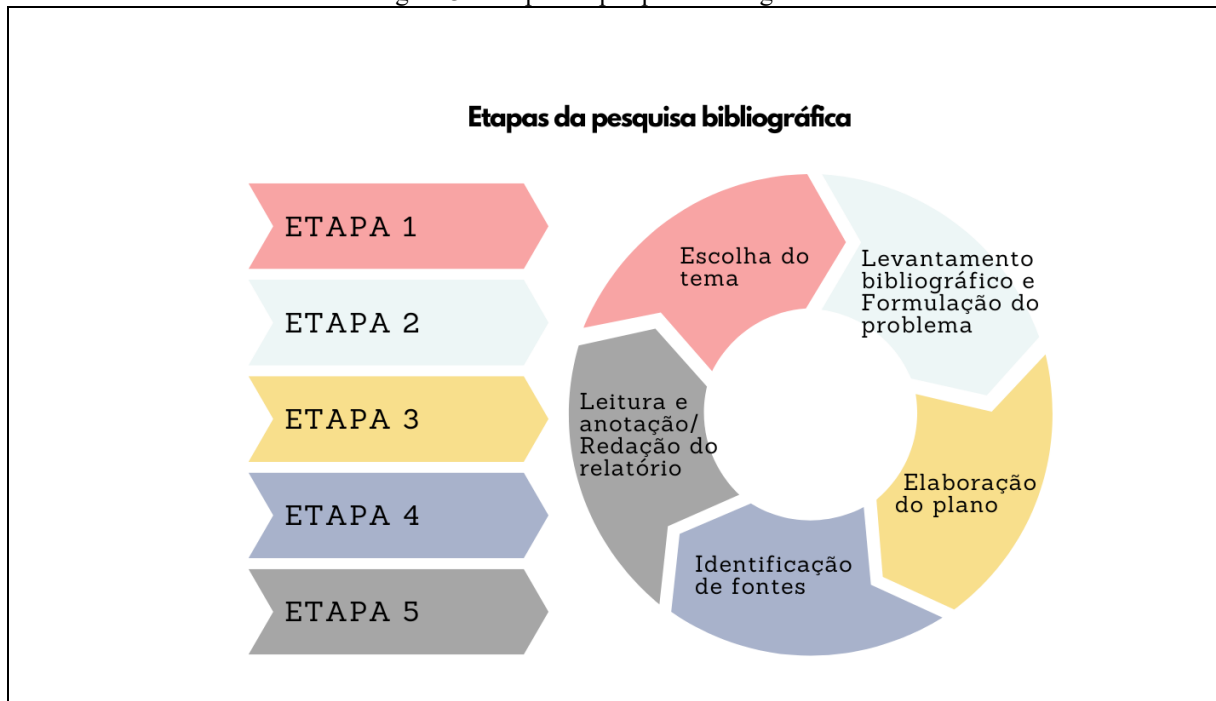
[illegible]

Etapas da pesquisa bibliográfica

ETAPA 1

ETAPA 2

ETAPA 3

ETAPA 4

ETAPA 5

Escolha do tema

Levantamento bibliográfico e Formulação do problema

Elaboração do plano

Identificação de fontes

Leitura e anotação/ Redação do relatório